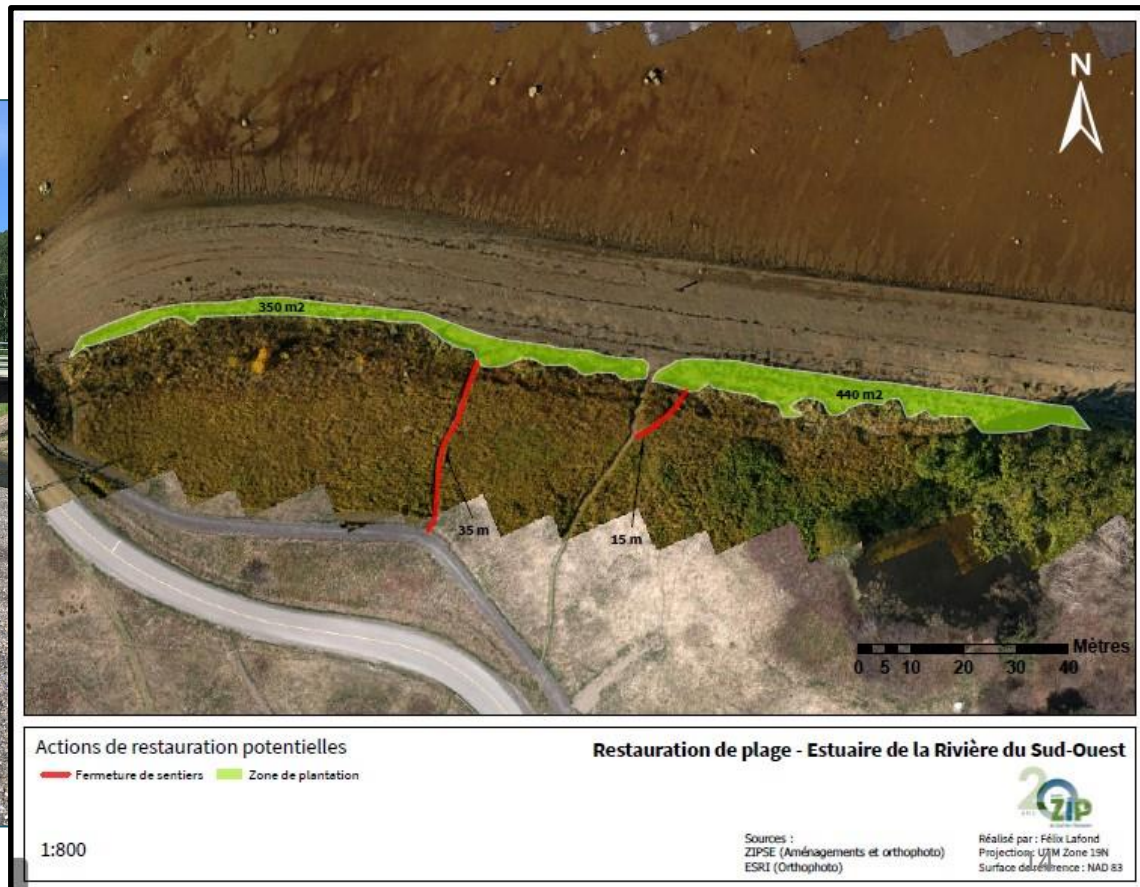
N

350 m2

440 m2

35 m

15 m

Mètres
0 5 10 20 30 40

Actions de restauration potentielles

Fermeture de sentiers

Zone de plantation

1:800

Restauration de plage - Estuaire de la Rivière du Sud-Ouest

ZIP

Sources :
ZIPSE (Aménagements et orthophoto)
ESRI (Orthophoto)

Réalisé par : Félix Lafond
Projection: UTM Zone 19N
Surface de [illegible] : NAD 83

14